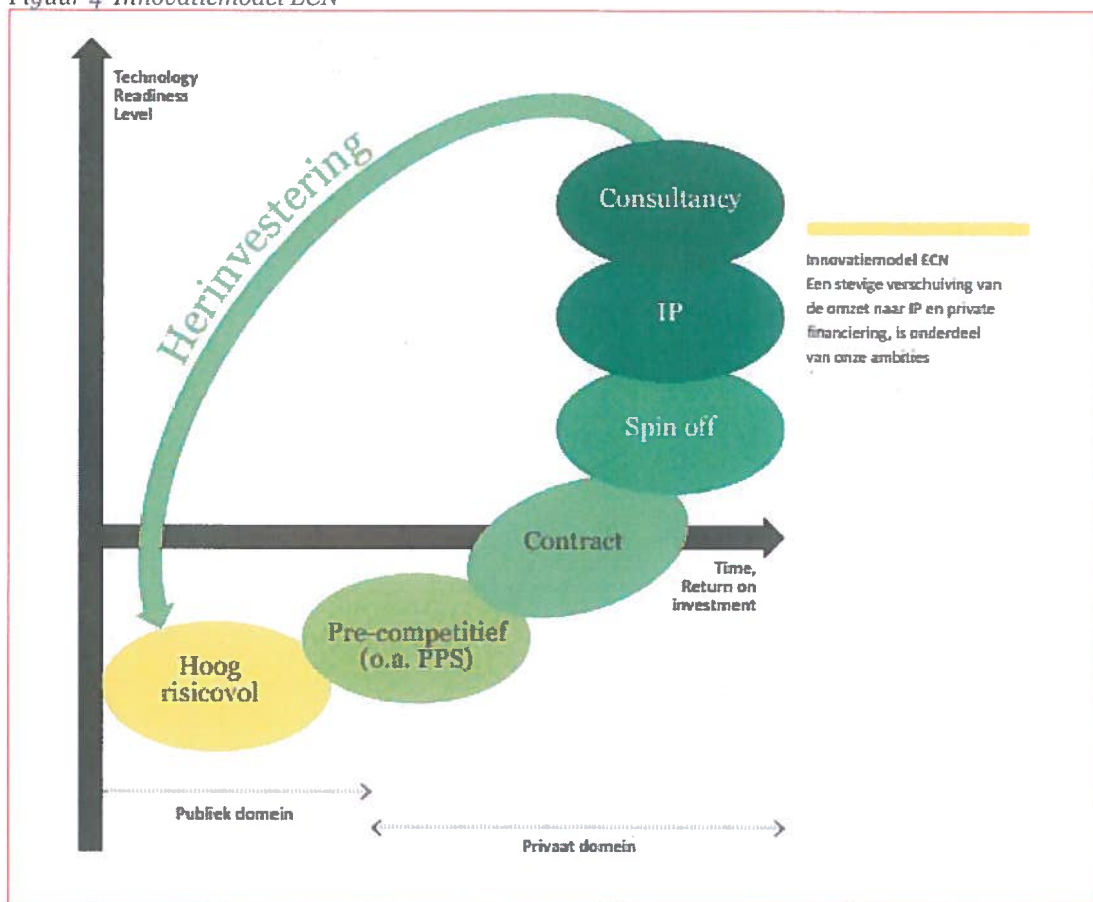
Figuur 4 Innovatiemodel ECN

Technology Readiness Level

Herinvestering

Consultancy

IP

Spin off

Contract

Time, Return on investment

Pre-competitief (o.a. PPS)

Hoog risicovol

Publiek domein

Privaat domein

Innovatiemodel ECN
Een stevige verschuiving van de omzet naar IP en private financiering, is onderdeel van onze ambities